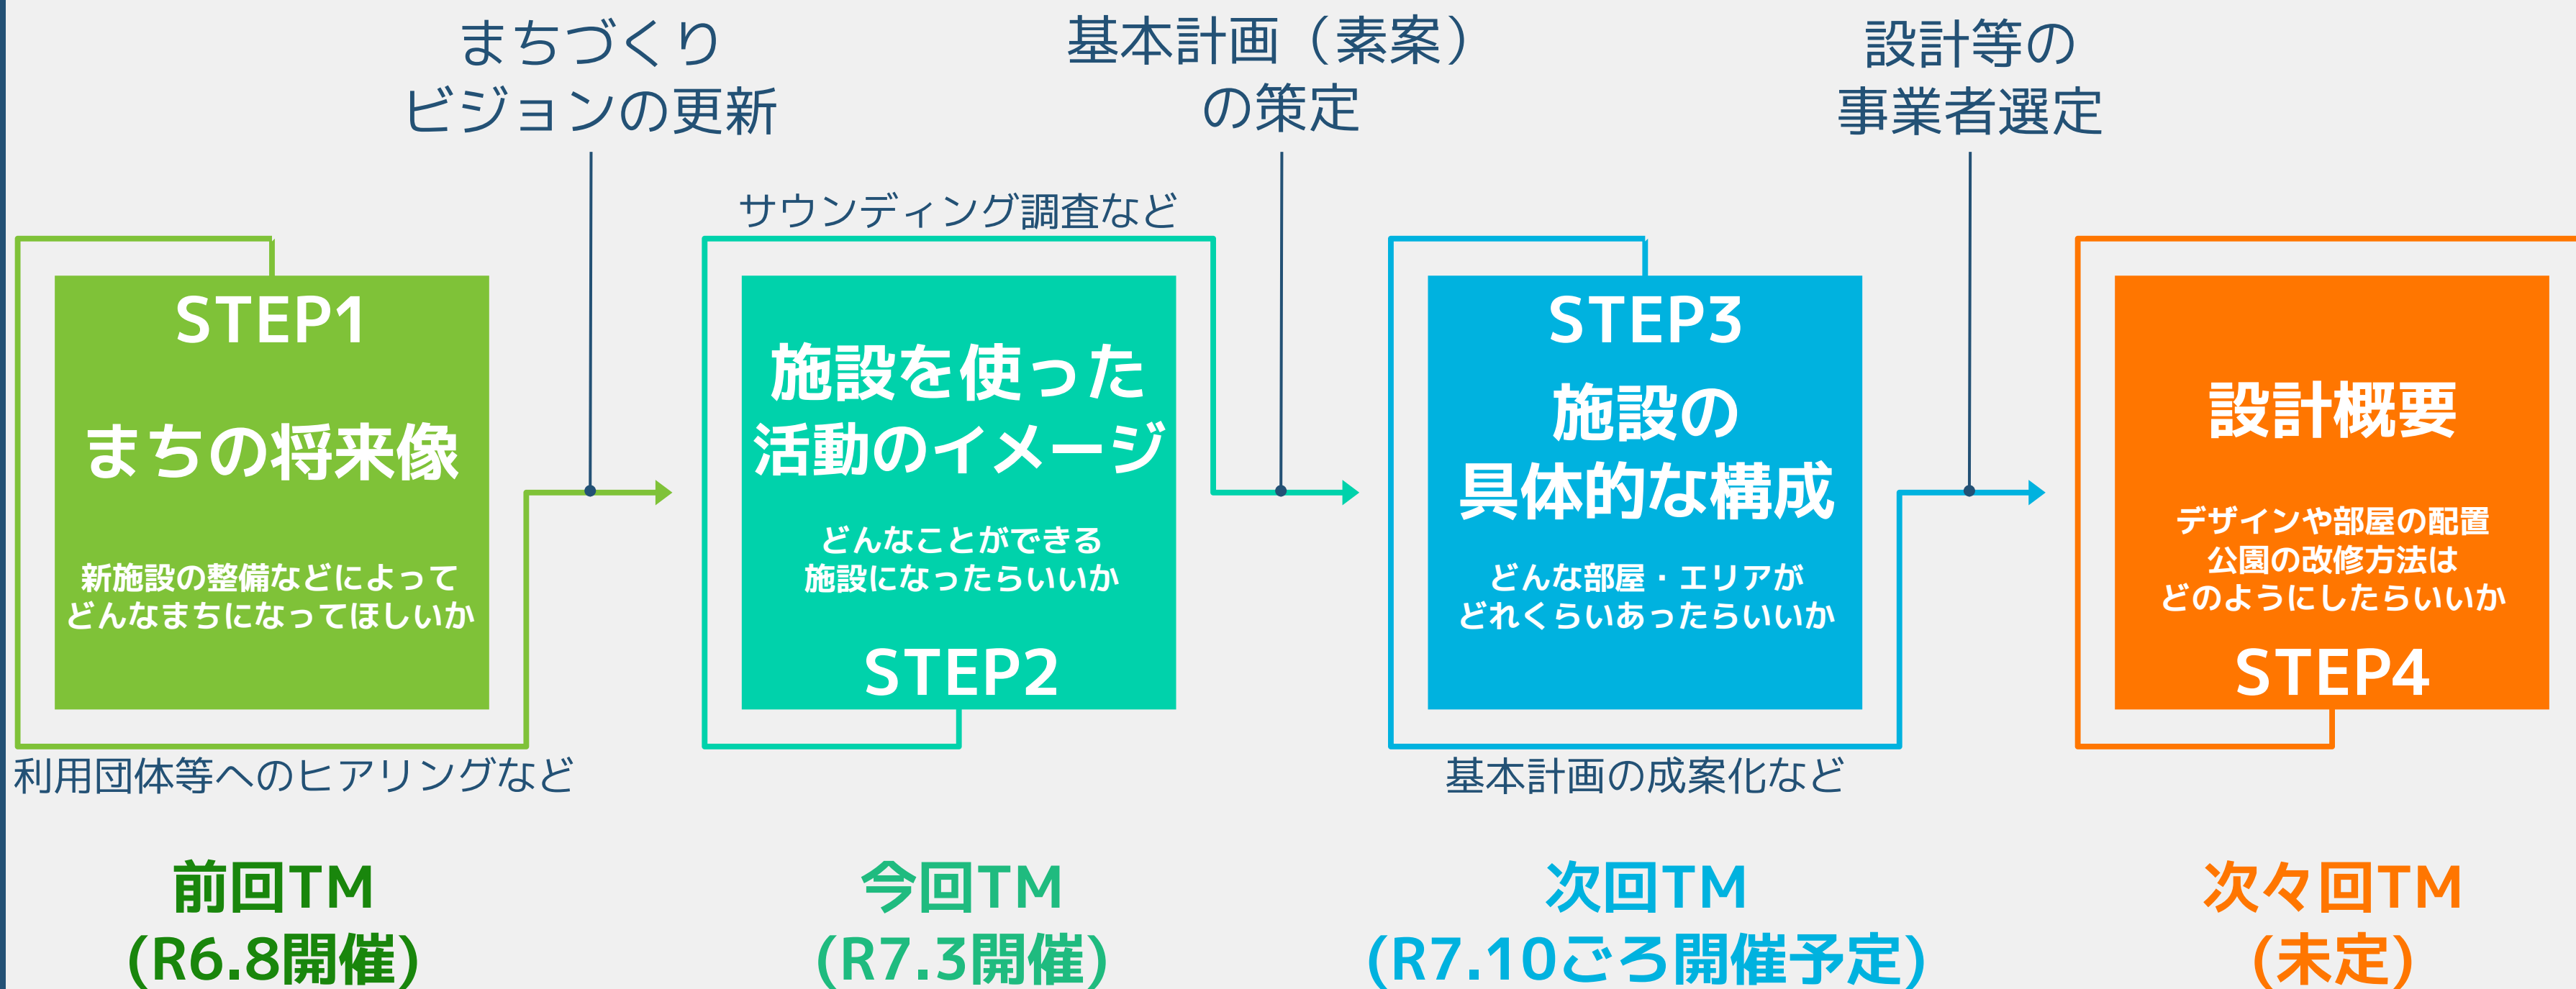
まちづくり
ビジョンの更新

基本計画（素案）
の策定

設計等の
事業者選定

サウンディング調査など

STEP1
まちの将来像
新施設の整備などによって
どんなまちになってほしいか

施設を使った
活動のイメージ
どんなことができる
施設になったらいいか
STEP2

STEP3
施設の
具体的な構成
どんな部屋・エリアが
どれくらいあったらいいか

設計概要
デザインや部屋の配置
公園の改修方法は
どのようにしたらいいか
STEP4

利用団体等へのヒアリングなど

基本計画の成案化など

前回TM
(R6.8開催)

今回TM
(R7.3開催)

次回TM
(R7.10ごろ開催予定)

次々回TM
(未定)